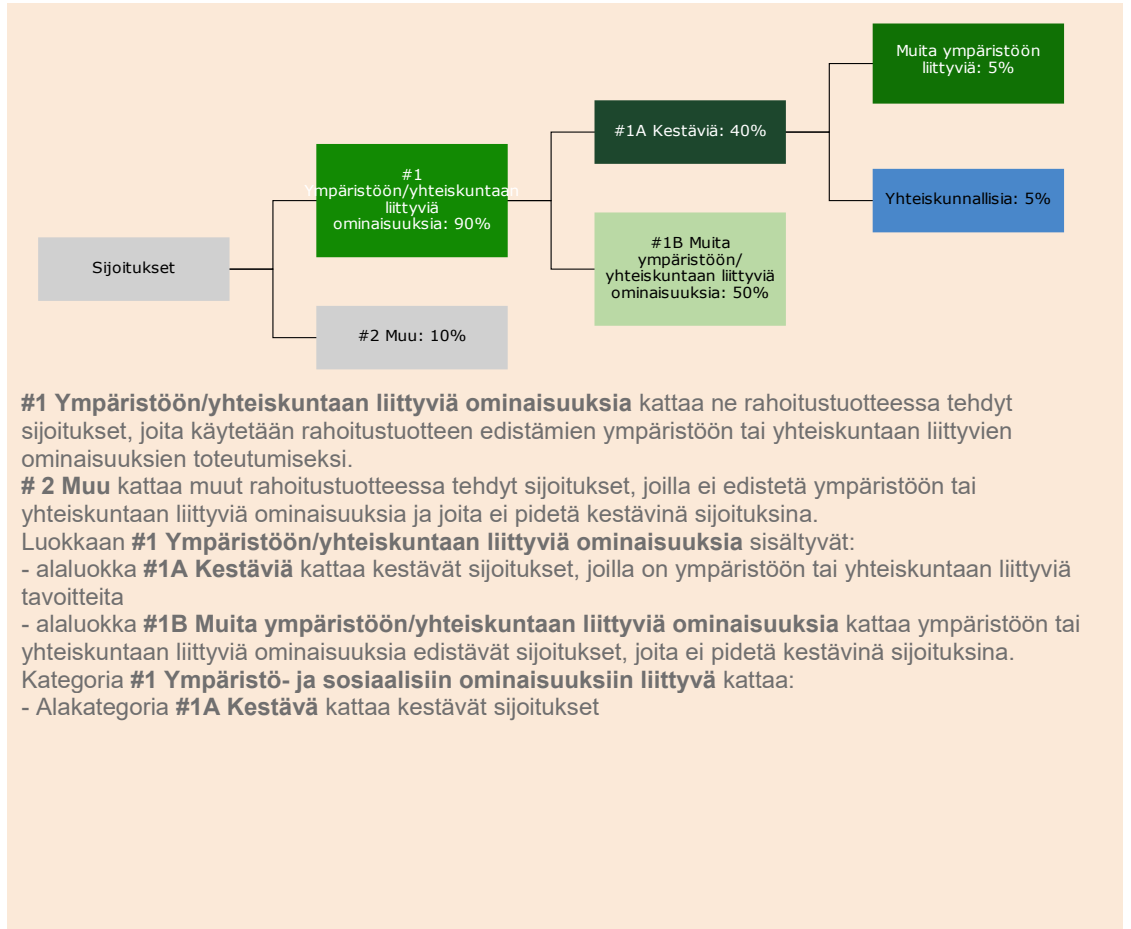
Sijoitukset

#1 Ympäristöön/yhteiskuntaan liittyviä ominaisuuksia: 90%

#2 Muu: 10%

#1A Kestäviä: 40%

#1B Muita ympäristöön/ yhteiskuntaan liittyviä ominaisuuksia: 50%

Muita ympäristöön liittyviä: 5%

Yhteiskunnallisia: 5%

**#1 Ympäristöön/yhteiskuntaan liittyviä ominaisuuksia** kattaa ne rahoitustuotteessa tehdyt sijoitukset, joita käytetään rahoitustuotteen edistämien ympäristöön tai yhteiskuntaan liittyvien ominaisuuksien toteutumiseksi.
**# 2 Muu** kattaa muut rahoitustuotteessa tehdyt sijoitukset, joilla ei edistetä ympäristöön tai yhteiskuntaan liittyviä ominaisuuksia ja joita ei pidetä kestävinä sijoituksina.
Luokkaan **#1 Ympäristöön/yhteiskuntaan liittyviä ominaisuuksia** sisältyvät:
- alaluokka **#1A Kestäviä** kattaa kestävät sijoitukset, joilla on ympäristöön tai yhteiskuntaan liittyviä tavoitteita
- alaluokka **#1B Muita ympäristöön/yhteiskuntaan liittyviä ominaisuuksia** kattaa ympäristöön tai yhteiskuntaan liittyviä ominaisuuksia edistävät sijoitukset, joita ei pidetä kestävinä sijoituksina.
Kategoria **#1 Ympäristö- ja sosiaalisiin ominaisuuksiin liittyvä** kattaa:
- Alakategoria **#1A Kestävä** kattaa kestävät sijoitukset